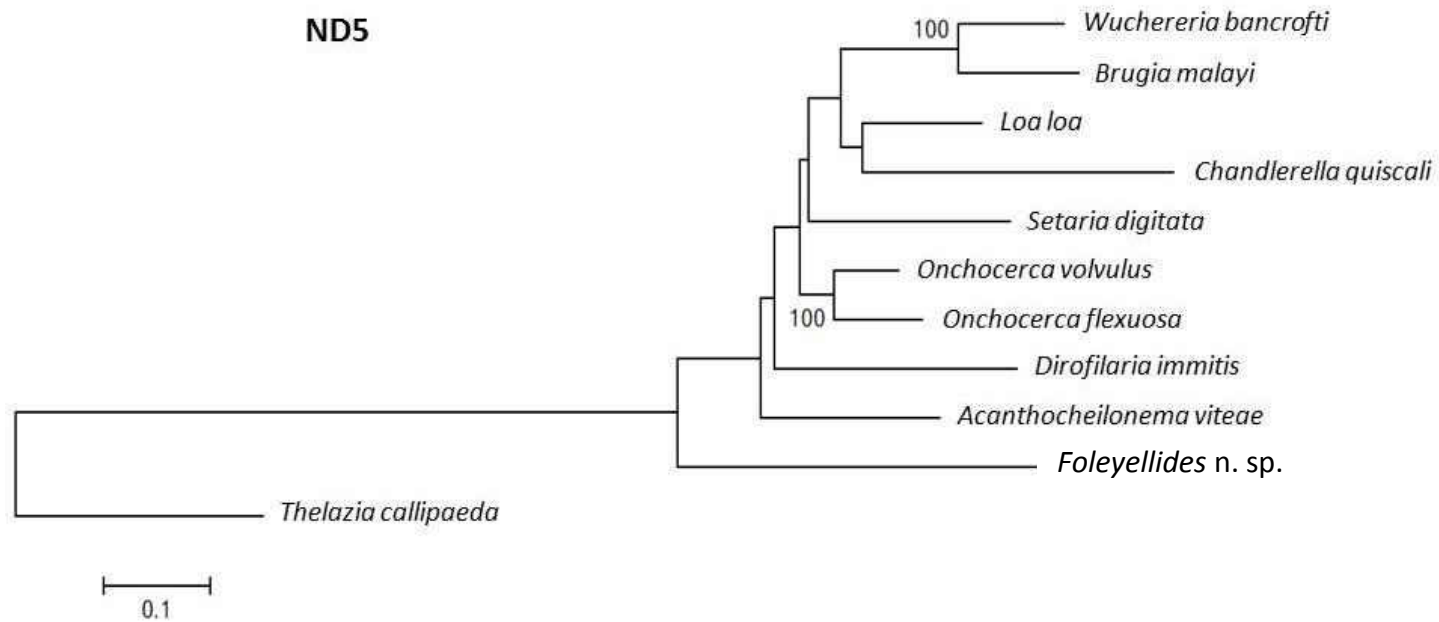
ND5

100

Wuchereria bancrofti

Brugia malayi

Loa loa

Chandlerella quiscali

Setaria digitata

Onchocerca volvulus

100

Onchocerca flexuosa

Dirofilaria immitis

Acanthocheilonema viteae

Foleyellides n. sp.

Thelazia callipaeda

0.1